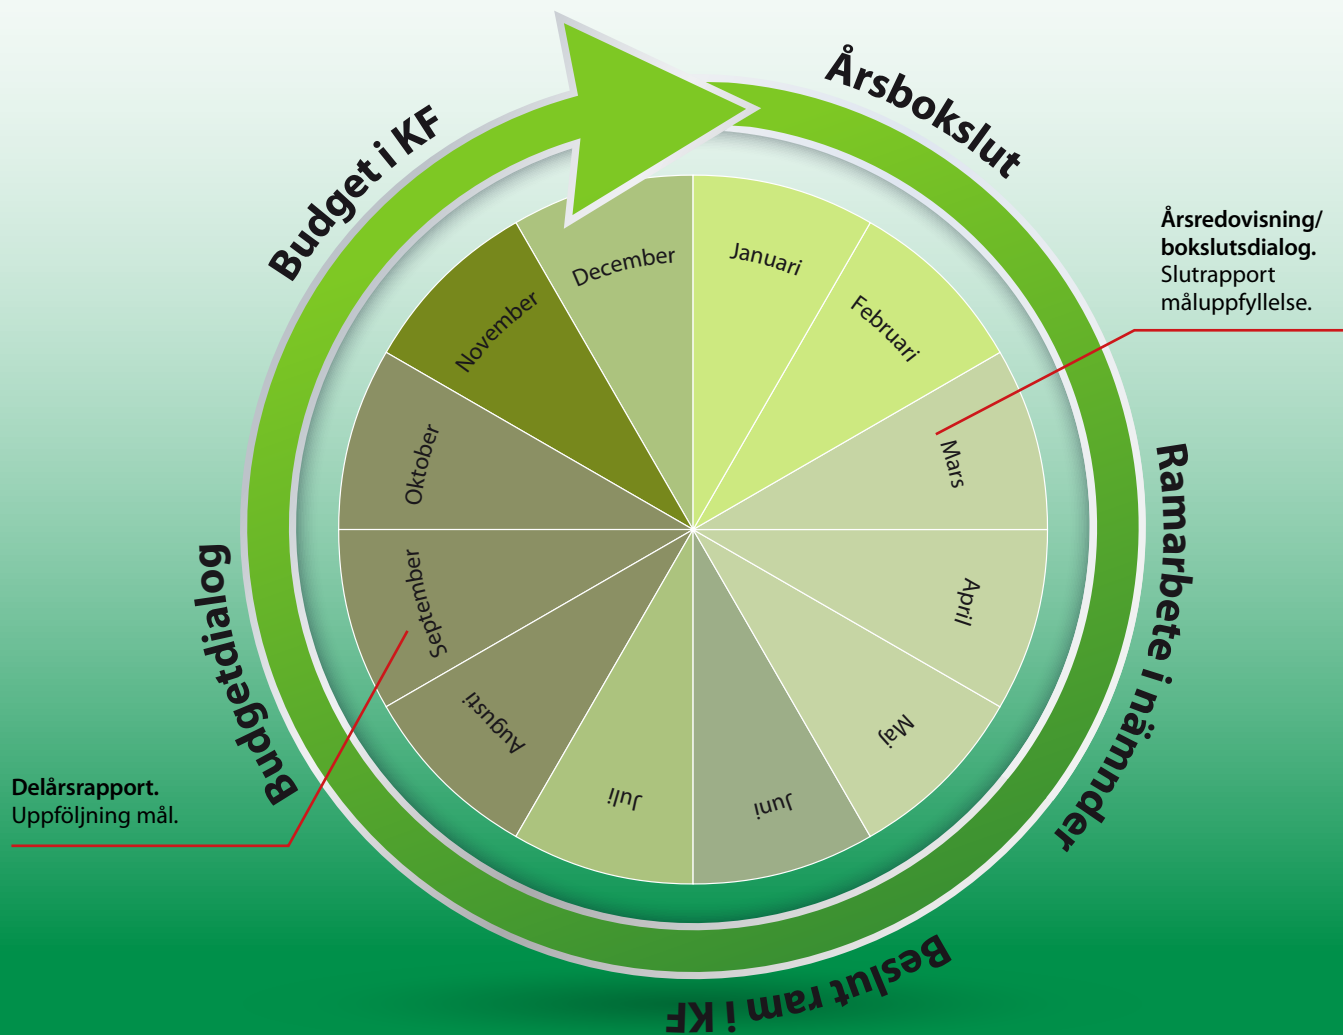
Budget i KF

Årsbokslut

Årsredovisning/
bokslutsdialog.
Slutrapport
måluppfyllelse.

December

Januari

Februari

November

Mars

Oktober

April

September

Maj

Augusti

Juli

Juni

Ramarbete i nämnder

Budgetdialog

Delårsrapport.
Uppföljning mål.

Beslut ram i KF